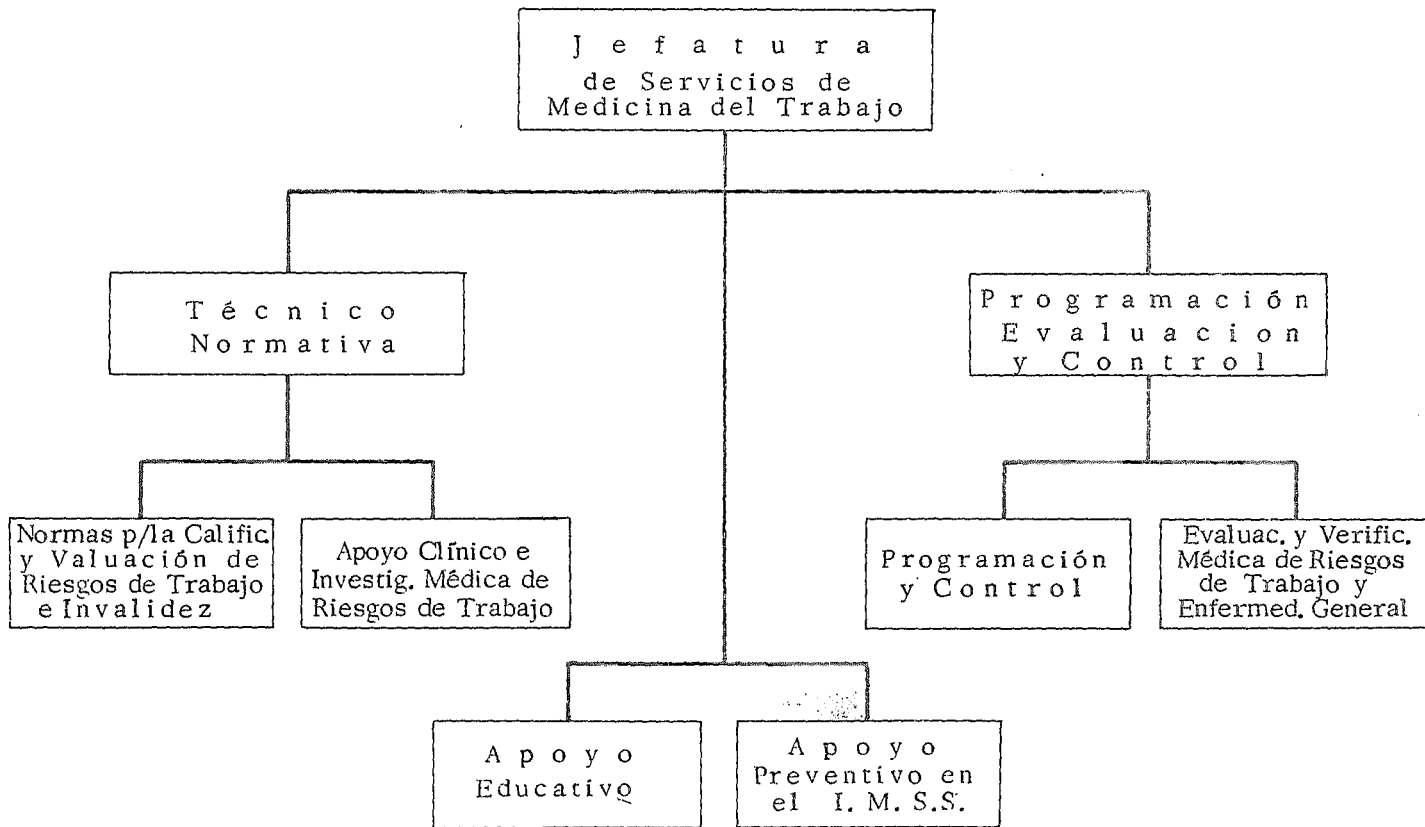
Jefatura de Servicios de Medicina del Trabajo

Técnico Normativa

Programación Evaluacion y Control

Normas p/la Calific. y Valuación de Riesgos de Trabajo e Invalidez

Apoyo Clínico e Investig. Médica de Riesgos de Trabajo

Programación y Control

Evaluac. y Verific. Médica de Riesgos de Trabajo y Enfermed. General

Apoyo Educativo

Apoyo Preventivo en el I. M. S.S.